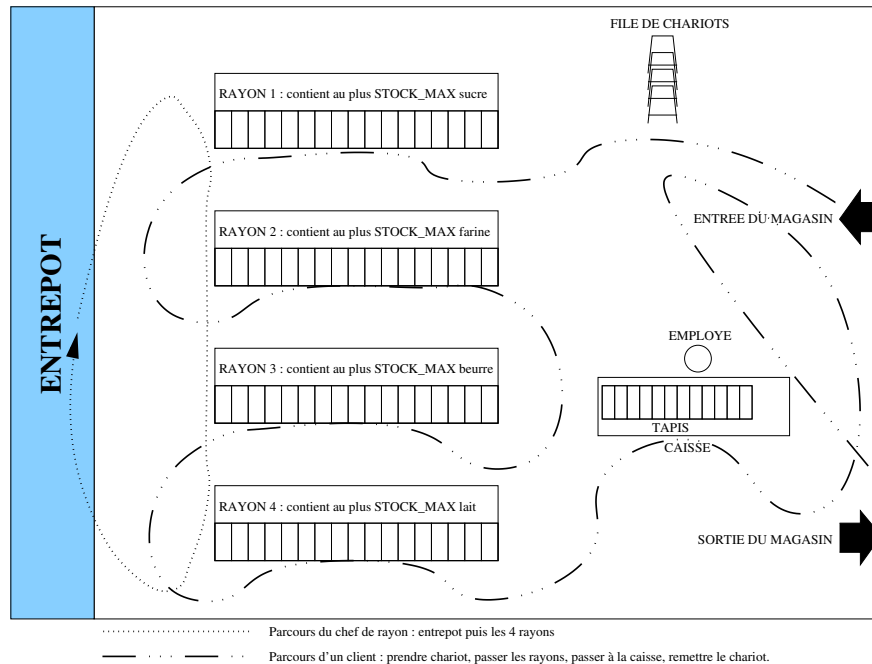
ENTREPOT

FILE DE CHARIOTS

RAYON 1 : contient au plus STOCK_MAX sucre

RAYON 2 : contient au plus STOCK_MAX farine

RAYON 3 : contient au plus STOCK_MAX beurre

RAYON 4 : contient au plus STOCK_MAX lait

ENTREE DU MAGASIN

EMPLOYE

TAPIS

CAISSE

SORTIE DU MAGASIN

Parcours du chef de rayon : entrepot puis les 4 rayons

Parcours d'un client : prendre chariot, passer les rayons, passer à la caisse, remettre le chariot.